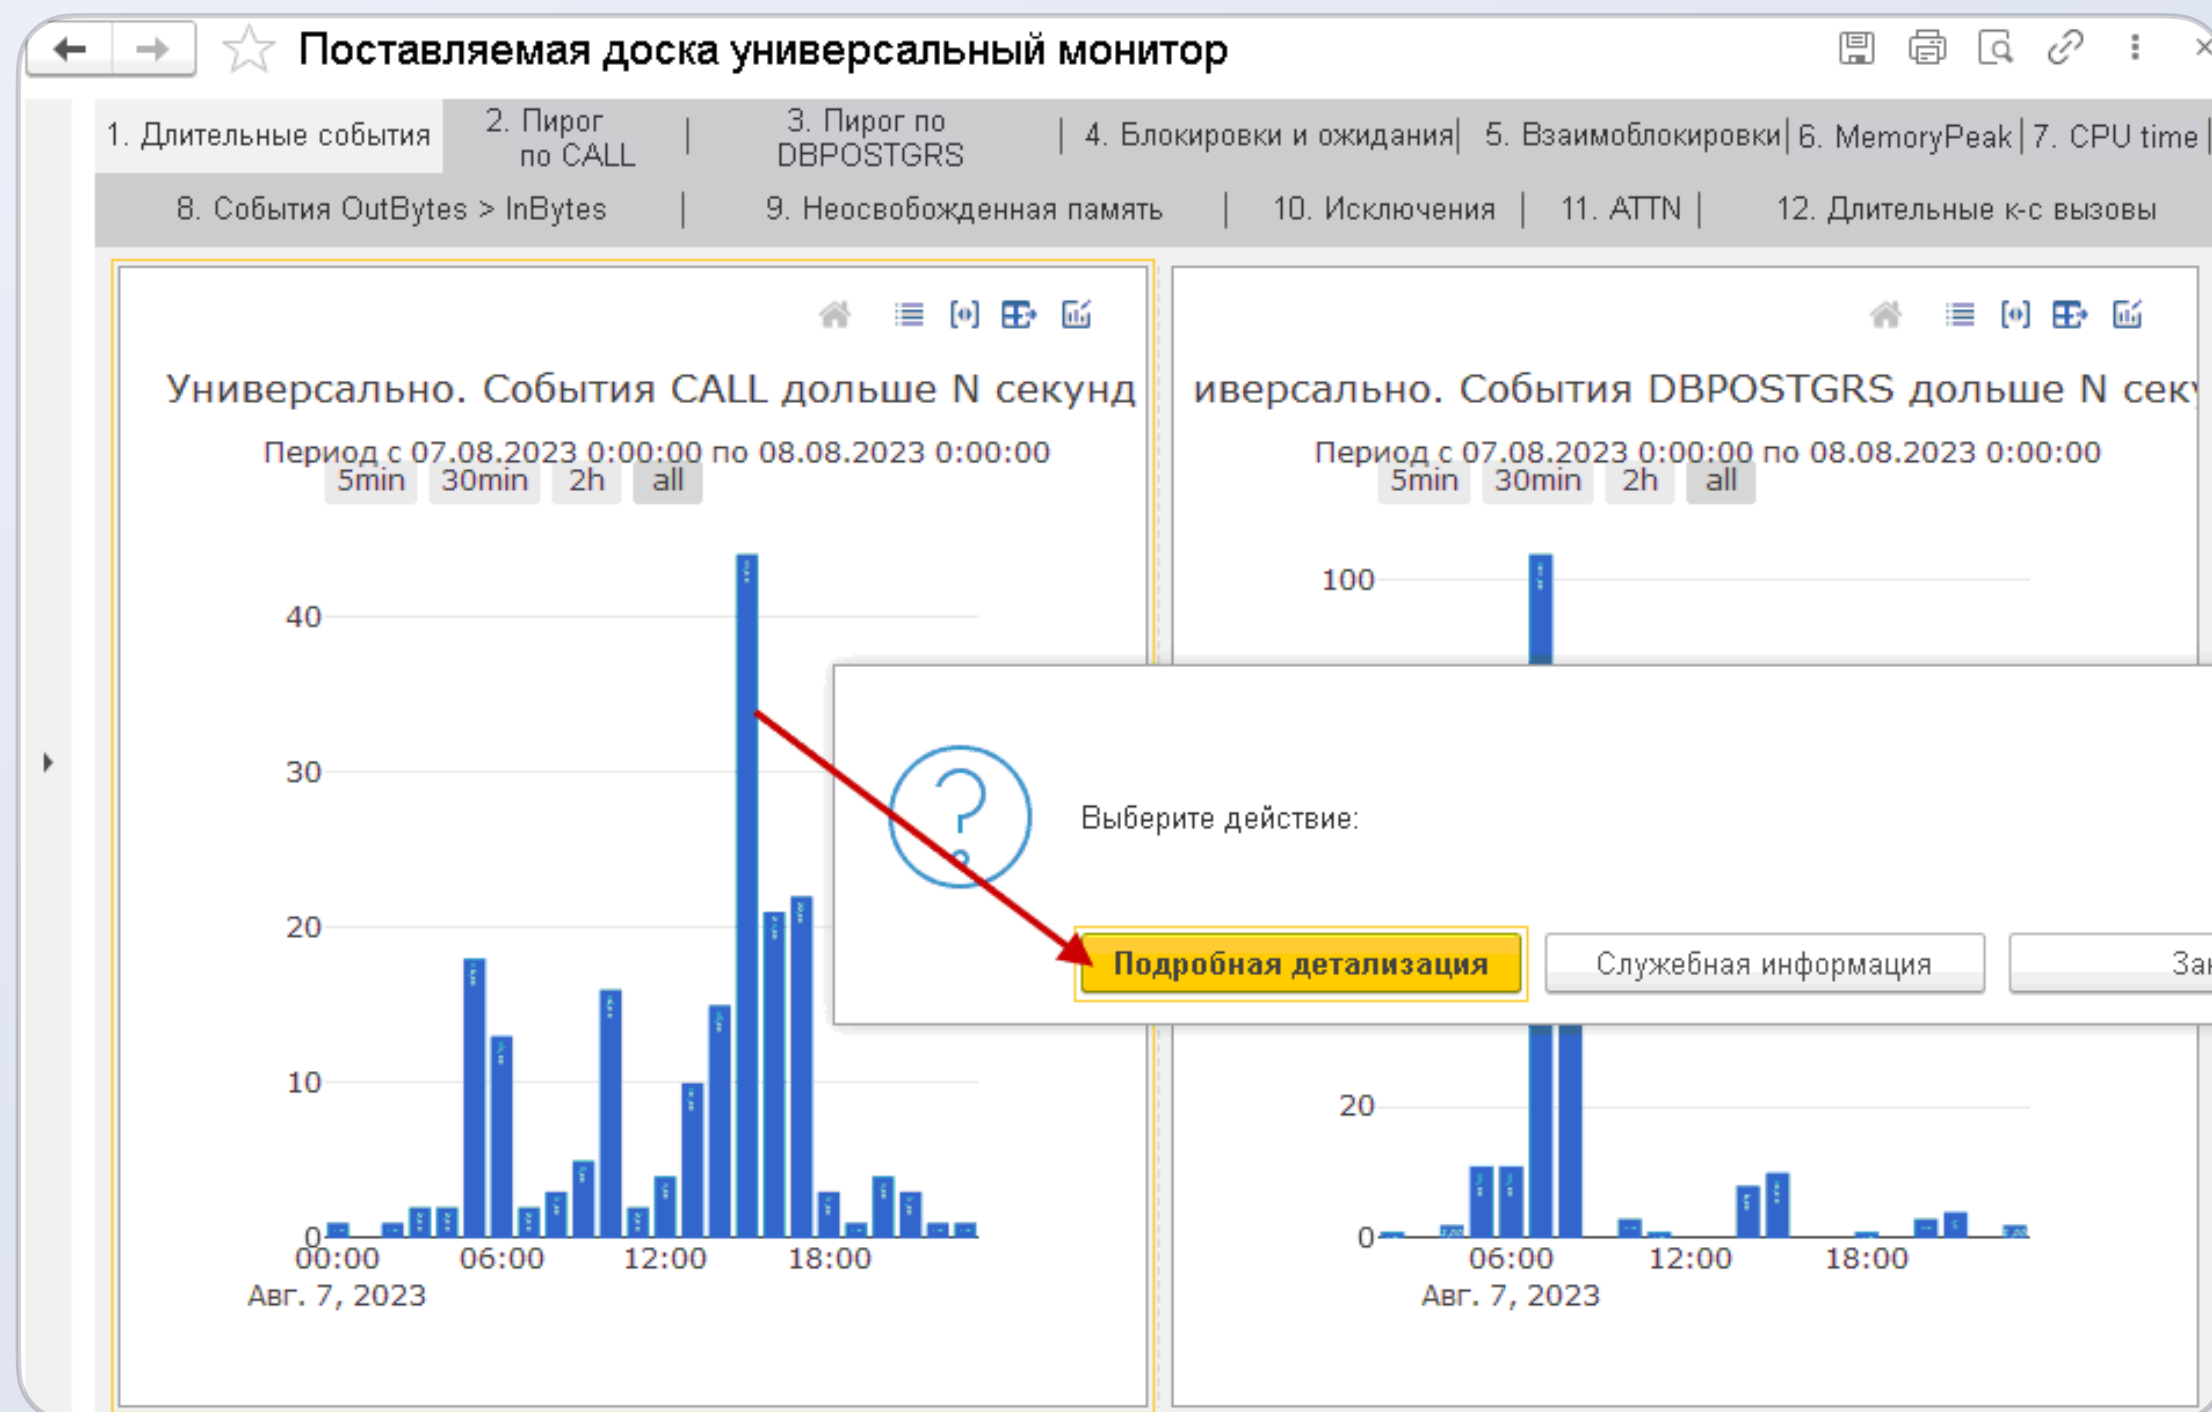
Поставляемая доска универсальный монитор

1. Длительные события | 2. Пирог по CALL | 3. Пирог по DBPOSTGRS | 4. Блокировки и ожидания | 5. Взаимоблокировки | 6. MemoryPeak | 7. CPU time |

8. События OutBytes > InBytes | 9. Неосвобожденная память | 10. Исключения | 11. ATTN | 12. Длительные к-с вызовы

Универсально. События CALL дольше N секунд

Период с 07.08.2023 0:00:00 по 08.08.2023 0:00:00

5min 30min 2h all

40
30
20
10
0

00:00
Авг. 7, 2023
06:00
12:00
18:00

иверсально. События DBPOSTGRS дольше N сек

Период с 07.08.2023 0:00:00 по 08.08.2023 0:00:00

5min 30min 2h all

100
20
0

06:00
Авг. 7, 2023
12:00
18:00

Выберите действие:

Подробная детализация

Служебная информация

За